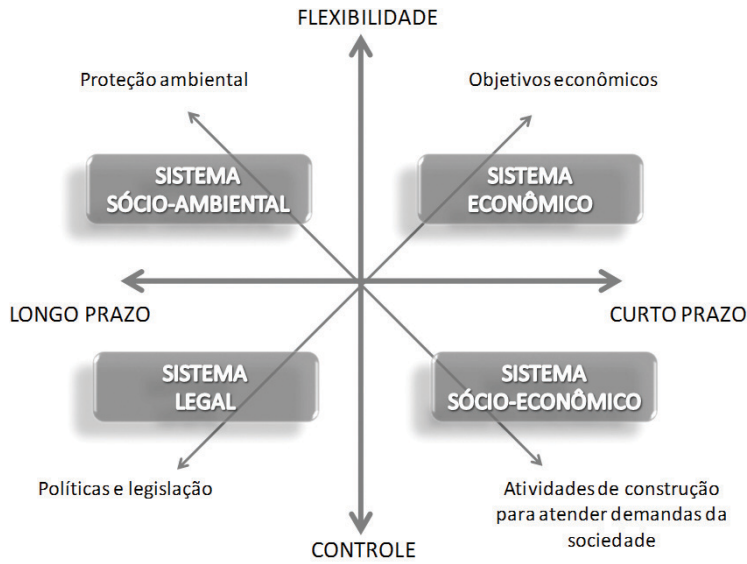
FLEXIBILIDADE

Proteção ambiental

Objetivos econômicos

SISTEMA SÓCIO-AMBIENTAL

SISTEMA ECONÔMICO

LONGO PRAZO

CURTO PRAZO

SISTEMA LEGAL

SISTEMA SÓCIO-ECONÔMICO

Políticas e legislação

Atividades de construção para atender demandas da sociedade

CONTROLE